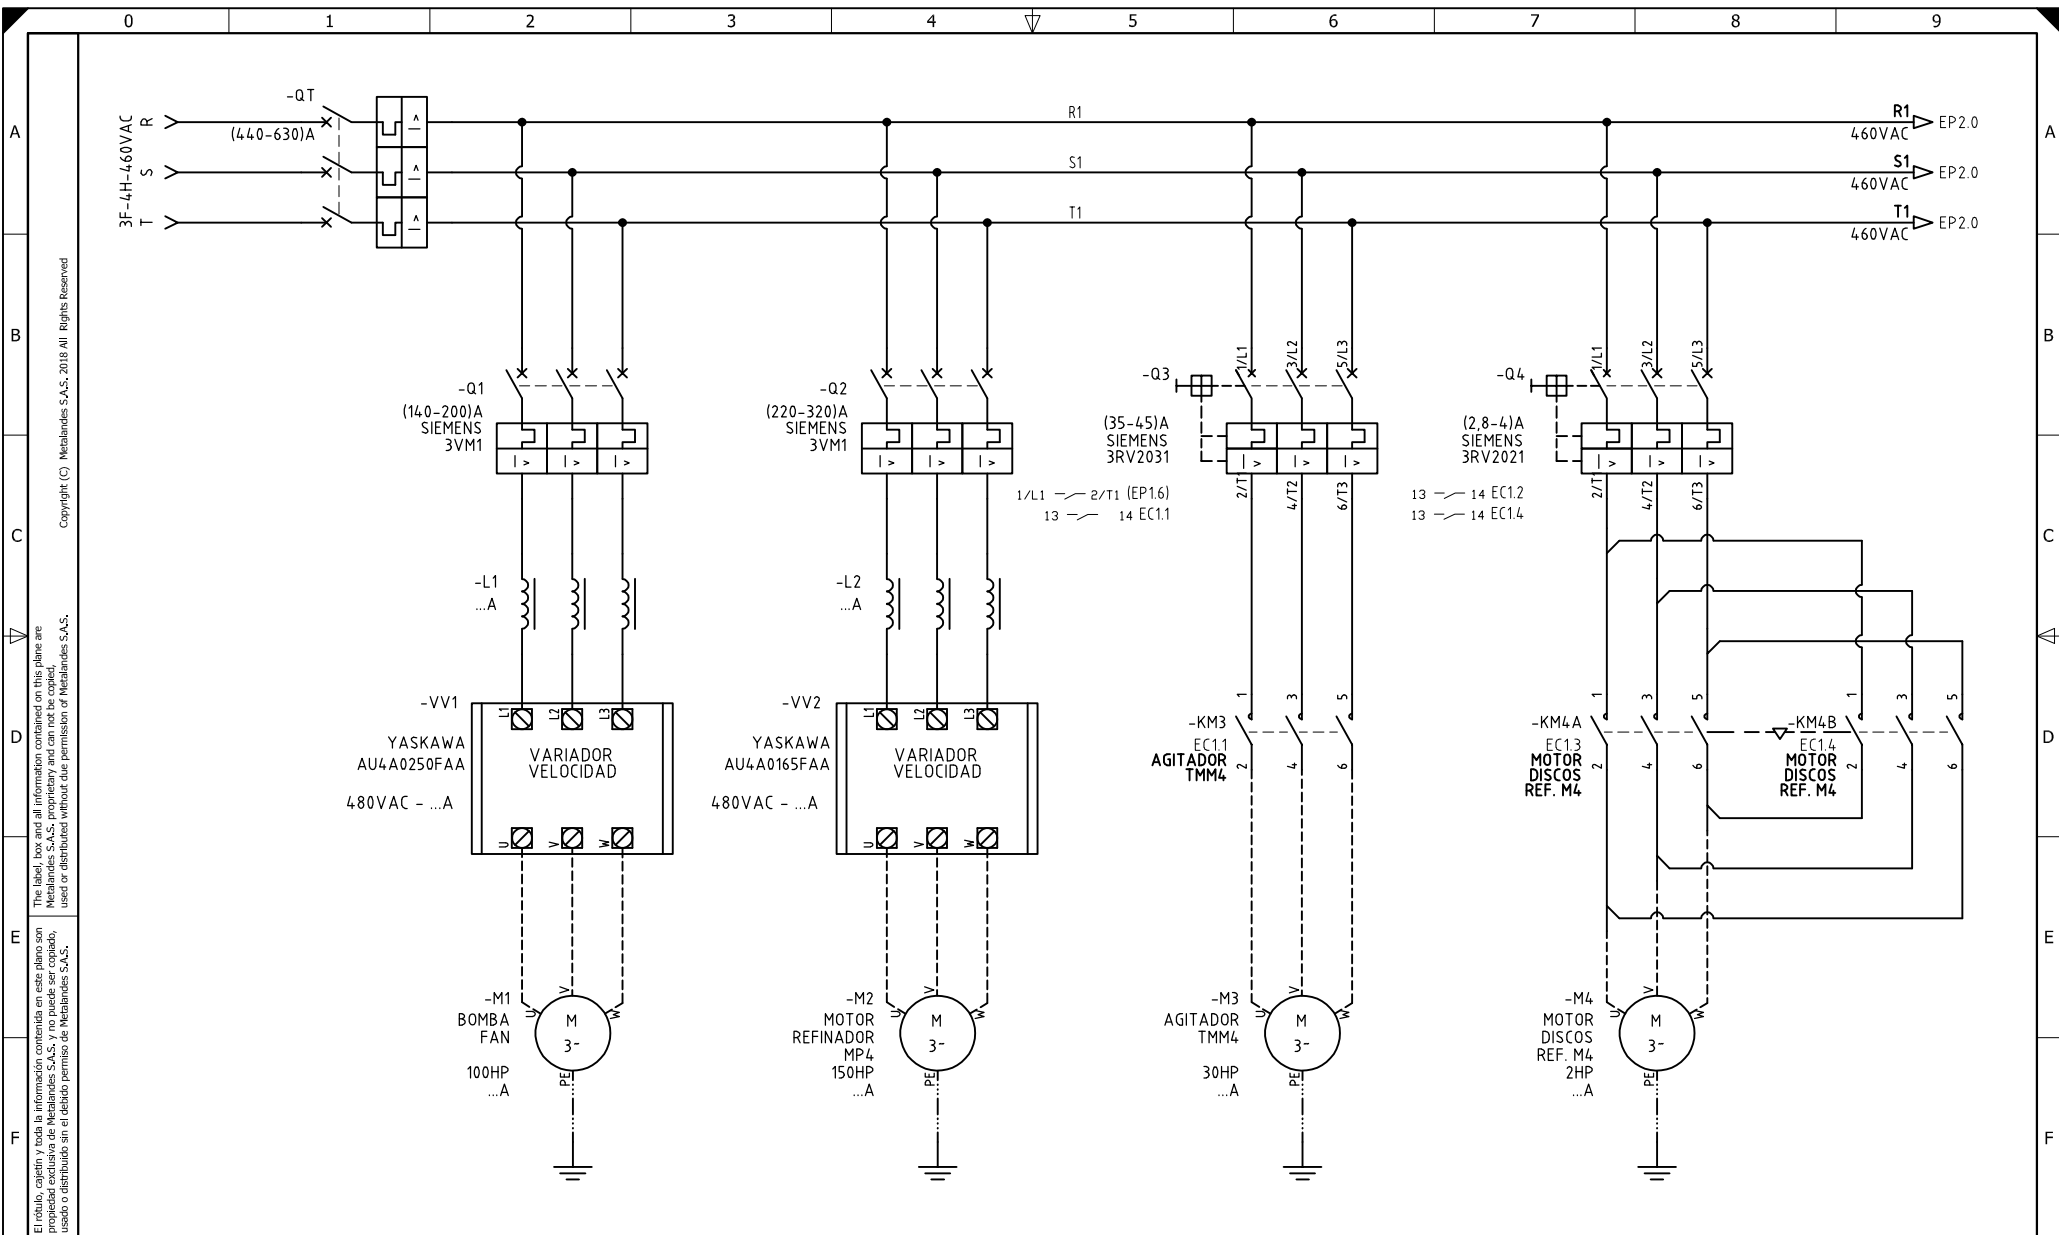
0 1 2 3 4 5 6 7 8 9

A B C D E F

Copyright (C) Metalandes S.A.S. 2018 All Rights Reserved

The label, box and all information contained on this plane are Metalandes S.A.S. proprietary and can not be copied, used or distributed without due permission of Metalandes S.A.S.

El rótulo, cajetín y toda la información contenida en este plano son propiedad exclusiva de Metalandes S.A.S. y no puede ser copiado, usado o distribuido sin el debido permiso de Metalandes S.A.S.

3F-4H-460VAC
R
S
T

-QT
(440-630)A

R1
S1
T1

R1 460VAC EP2.0
S1 460VAC EP2.0
T1 460VAC EP2.0

-Q1
(140-200)A
SIEMENS
3VM1

-Q2
(220-320)A
SIEMENS
3VM1

-Q3
(35-45)A
SIEMENS
3RV2031
1/L1 3/L2 5/L3
2/T1 4/T2 6/T3
1/L1 2/T1 (EP1.6)
13 14 EC1.1

-Q4
(2,8-4)A
SIEMENS
3RV2021
1/L1 3/L2 5/L3
2/T1 4/T2 6/T3
13 14 EC1.2
13 14 EC1.4

-L1
...A

-L2
...A

-VV1
YASKAWA
AU4A0250FAA
480VAC - ...A
L1 L2 L3
VARIADOR
VELOCIDAD
U V W

-VV2
YASKAWA
AU4A0165FAA
480VAC - ...A
L1 L2 L3
VARIADOR
VELOCIDAD
U V W

-KM3
EC1.1
AGITADOR
TMM4
1 3 5
2 4 6

-KM4A
EC1.3
MOTOR
DISCOS
REF. M4
1 3 5
2 4 6

-KM4B
EC1.4
MOTOR
DISCOS
REF. M4
1 3 5
2 4 6

-M1
BOMBA
FAN
100HP
...A
U V W
M
3~
PE

-M2
MOTOR
REFINADOR
MP4
150HP
...A
U V W
M
3~
PE

-M3
AGITADOR
TMM4
30HP
...A
U V W
M
3~
PE

-M4
MOTOR
DISCOS
REF. M4
2HP
...A
U V W
M
3~
PE